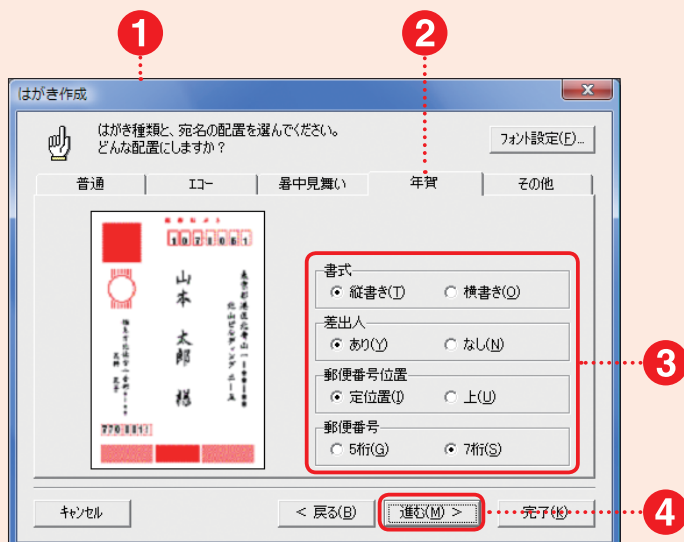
1
2
はがき作成
はがき種類と、宛名の配置を選んでください。
どんな配置にしますか？
フォント設定(F)...
普通
エコー
暑中見舞い
年賀
その他
1071061
山本 太郎 様
東京都港区北青山一―一―一
北山ビルディング 一〇一号
770 1111
書式
縦書き(T)
横書き(O)
差出人
あり(Y)
なし(N)
郵便番号位置
定位置(I)
上(U)
郵便番号
5桁(G)
7桁(S)
3
キャンセル
< 戻る(B)
進む(M) >
完了(K)
4